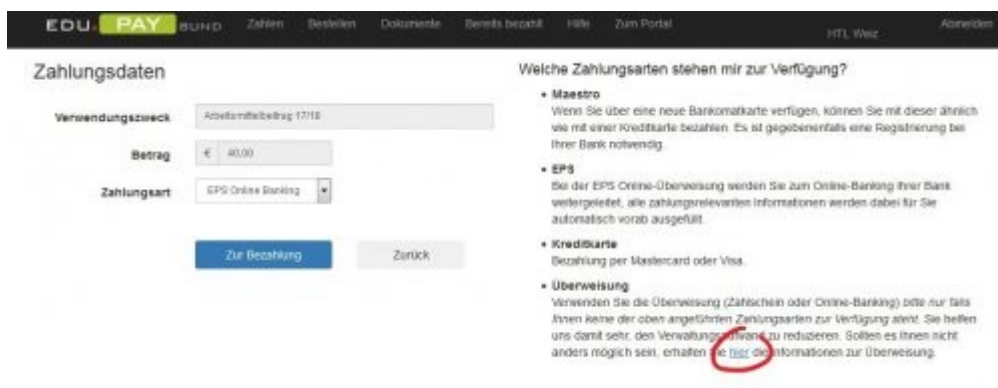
EDU. PAY BUND Zahlen Bestellen Dokumente Bereits bezahlt Hilfe Zum Portal HTL Weiz Abmelden

Zahlungsdaten

Verwendungszweck Arbeitsmittelbeitrag 17/18

Betrag € 40,00

Zahlungsart EPS Online Banking

Zur Bezahlung Zurück

Welche Zahlungsarten stehen mir zur Verfügung?

• Maestro
Wenn Sie über eine neue Bankomatkarte verfügen, können Sie mit dieser ähnlich wie mit einer Kreditkarte bezahlen. Es ist gegebenenfalls eine Registrierung bei Ihrer Bank notwendig.

• EPS
Bei der EPS Online-Überweisung werden Sie zum Online-Banking Ihrer Bank weitergeleitet, alle zahlungsrelevanten Informationen werden dabei für Sie automatisch vorab ausgefüllt.

• Kreditkarte
Bezahlung per Mastercard oder Visa.

• Überweisung
Verwenden Sie die Überweisung (Zahlschein oder Online-Banking) bitte nur falls Ihnen keine der oben angeführten Zahlungsarten zur Verfügung steht. Sie helfen uns damit sehr, den Verwaltungsaufwand zu reduzieren. Sollten es Ihnen nicht anders möglich sein, erhalten Sie hier die Informationen zur Überweisung.